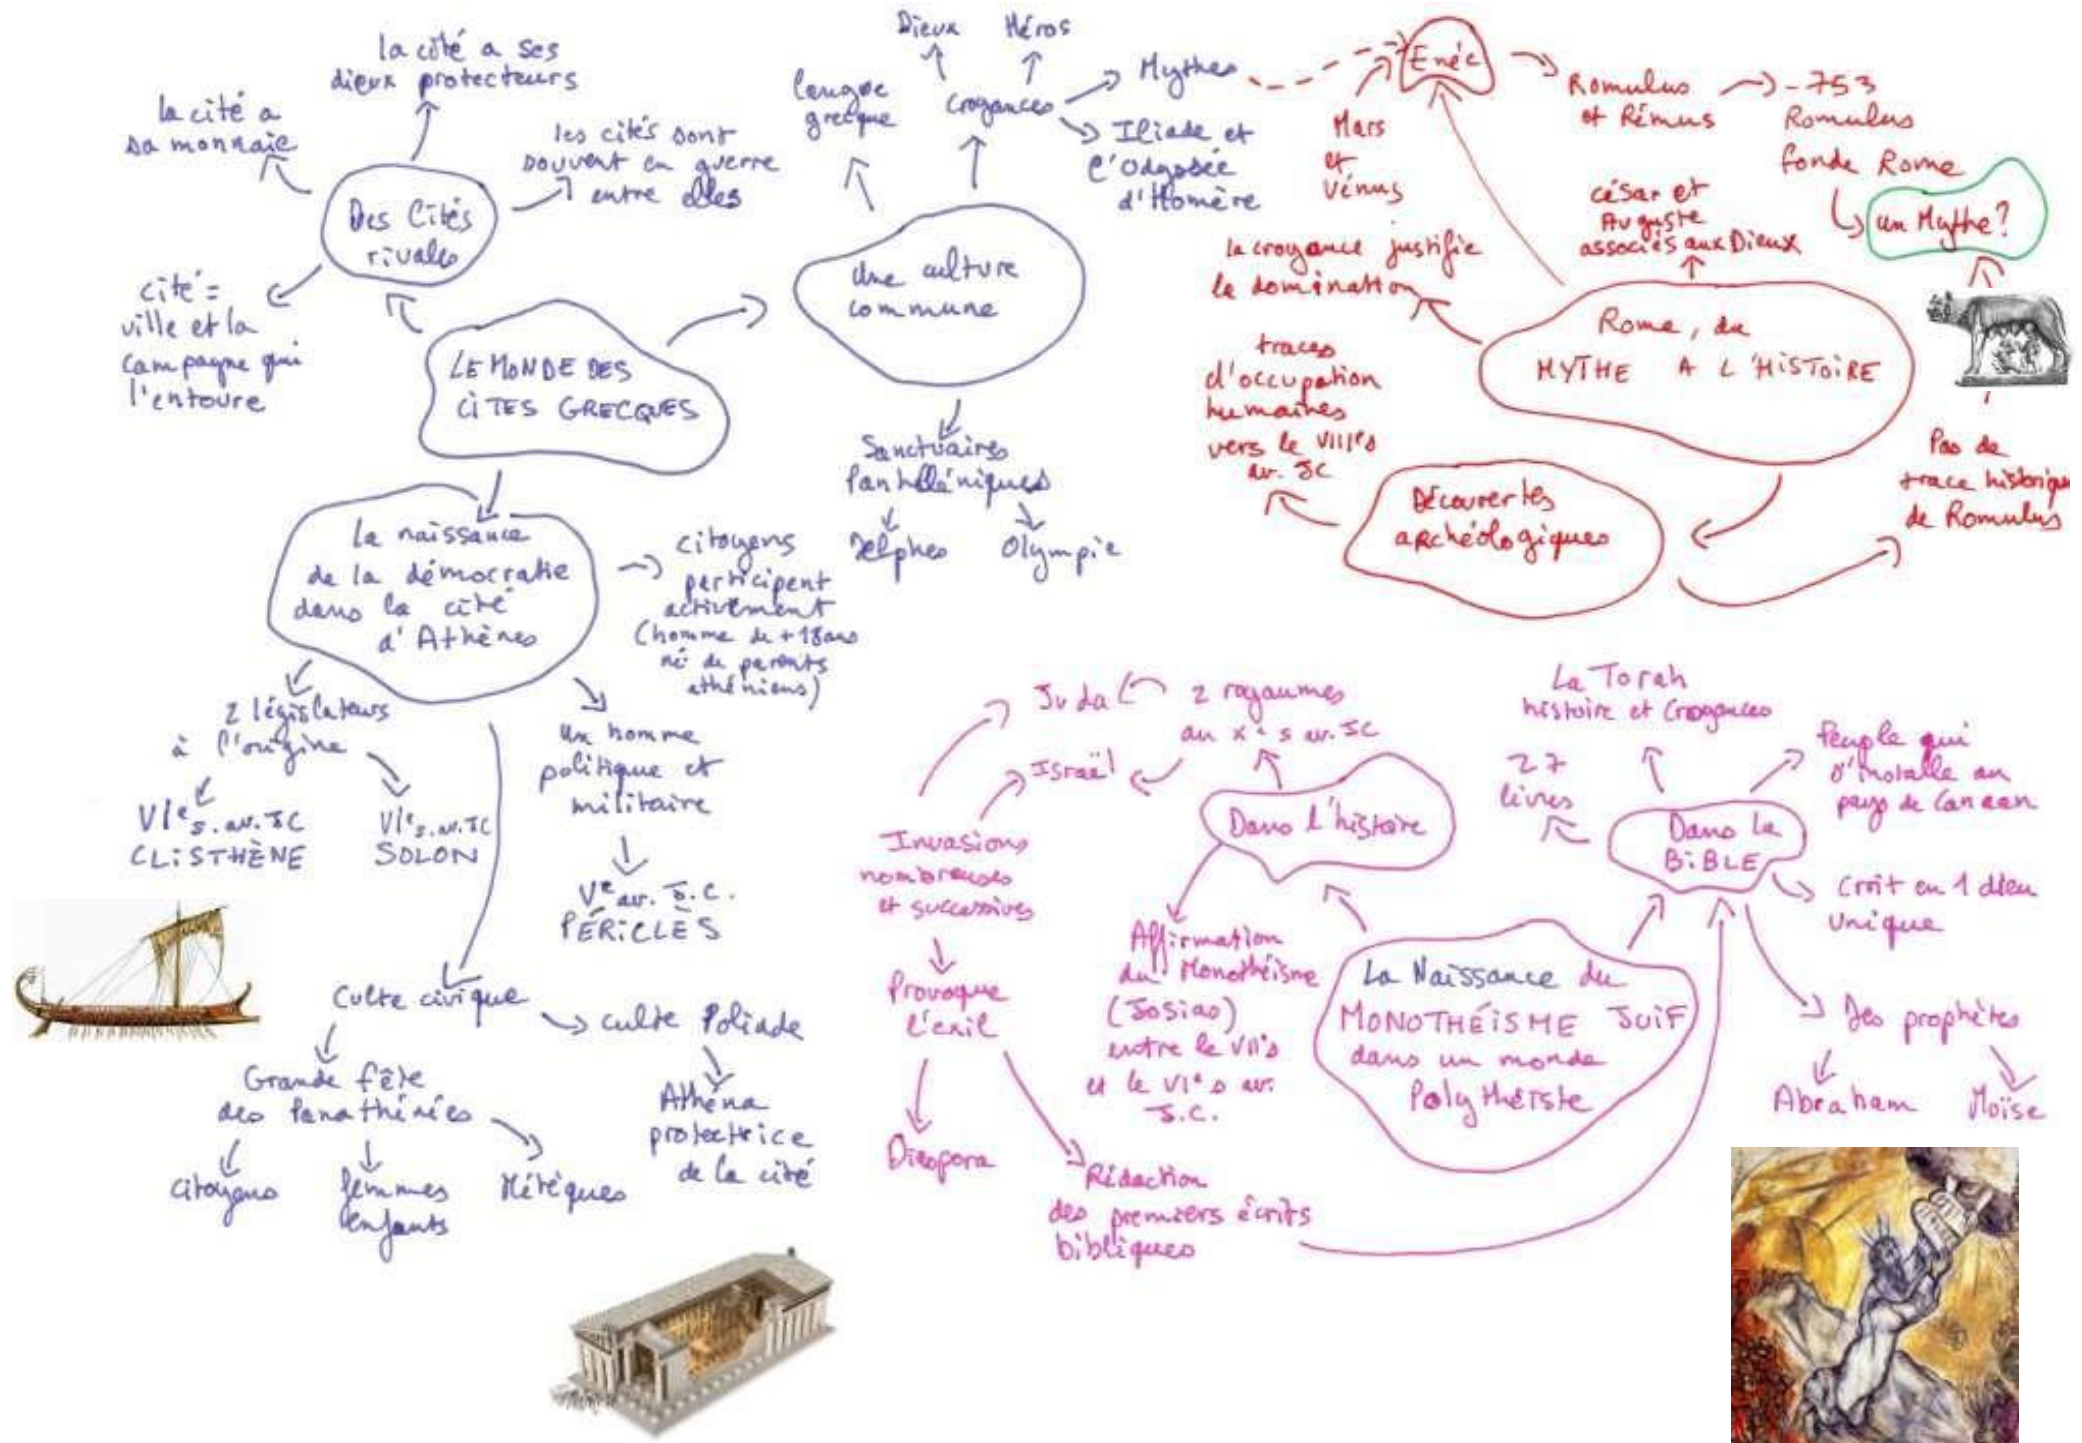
la cité a ses dieux protecteurs

la cité a sa monnaie

les cités sont souvent en guerre entre elles

Des Cités rivales

cité = ville et la campagne qui l'entoure

LE MONDE DES CITES GRECQUES

Dieux Héros

langue grecque

croyances

Mythes

Iliade et l'Odyssée d'Homère

Une culture commune

Sanctuaires panhelléniques

Delphes Olympie

La naissance de la démocratie dans la cité d'Athènes

citoyens participent activement (homme de +18ans né de parents athéniens)

2 législateurs à l'origine

VIe s. av. JC CLISTHÈNE

VIe s. av. JC SOLON

Un homme politique et militaire

Ve av. J.C. PÉRICLES

Culte civique

culte Poliade

Athéna protectrice de la cité

Grande fête des Panathénées

citoyens femmes enfants Métèques

Enée

Mars et Vénus

Romulus et Rémus

-753 Romulus fonde Rome

un Mythe?

César et Auguste associés aux Dieux

la croyance justifie la domination

Rome, du MYTHE A L'HISTOIRE

traces d'occupation humaines vers le VIIIe av. JC

Découvertes archéologiques

Pas de trace historique de Romulus

Juda

2 royaumes au Xe s av. JC

Israël

Dans l'histoire

Invasions nombreuses et successives

Provoque l'exil

Diaspora

Rédaction des premiers écrits bibliques

Affirmation du Monothéisme (Josias) entre le VIIe et le VIe s av. J.C.

La Naissance du MONOTHÉISME JUIF dans un monde Polythéiste

La Torah histoire et croyances

27 livres

Dans la BIBLE

Peuple qui s'installe au pays de Canaan

croit en 1 dieu unique

Des prophètes

Abraham Moïse